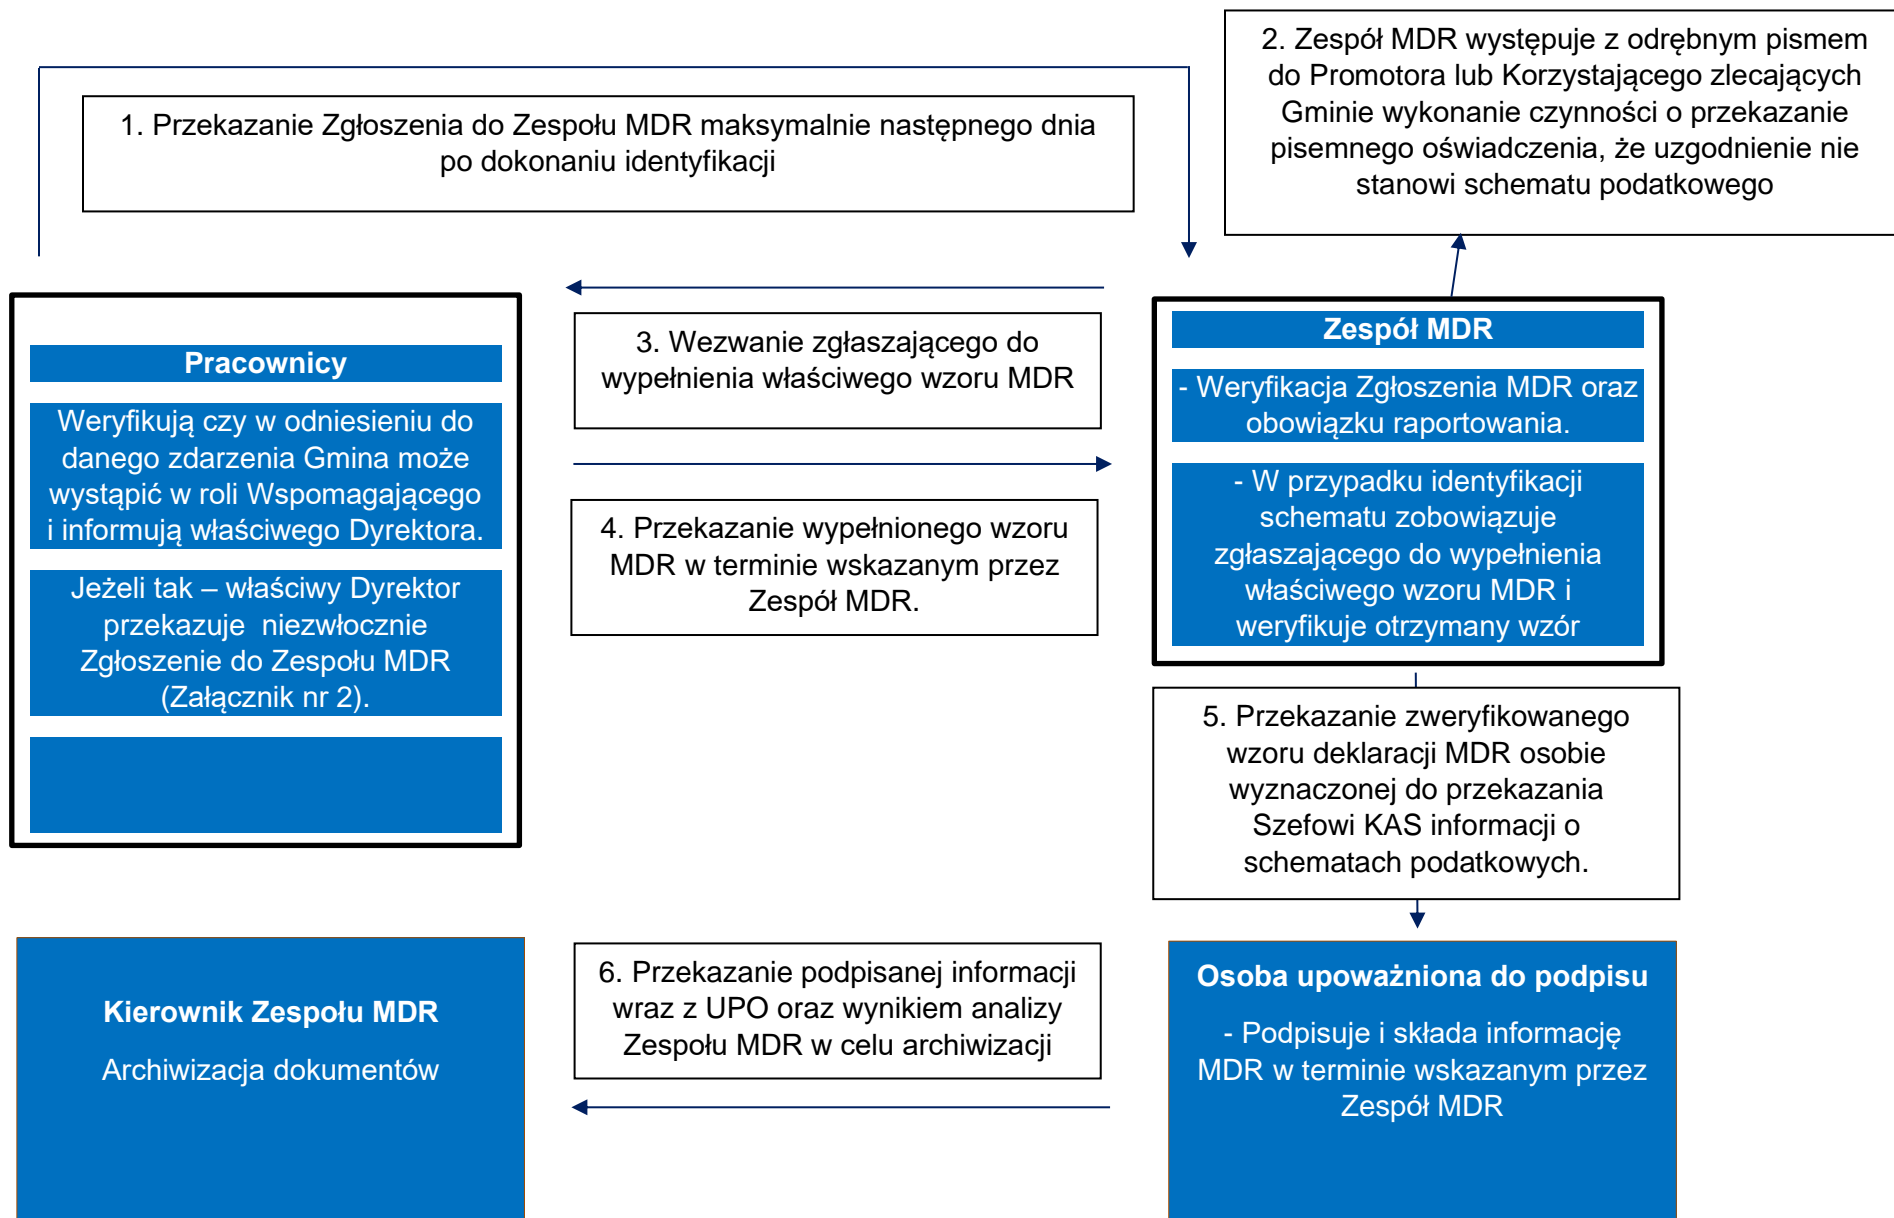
1. Przekazanie Zgłoszenia do Zespołu MDR maksymalnie następnego dnia po dokonaniu identyfikacji

2. Zespół MDR występuje z odrębnym pismem do Promotora lub Korzystającego zlecających Gminie wykonanie czynności o przekazanie pisemnego oświadczenia, że uzgodnienie nie stanowi schematu podatkowego

Pracownicy

Weryfikują czy w odniesieniu do danego zdarzenia Gmina może wystąpić w roli Wspomagającego i informują właściwego Dyrektora.

Jeżeli tak – właściwy Dyrektor przekazuje niezwłocznie Zgłoszenie do Zespołu MDR (Załącznik nr 2).

3. Wezwanie zgłaszającego do wypełnienia właściwego wzoru MDR

4. Przekazanie wypełnionego wzoru MDR w terminie wskazanym przez Zespół MDR.

Zespół MDR

- Weryfikacja Zgłoszenia MDR oraz obowiązku raportowania.

- W przypadku identyfikacji schematu zobowiązuje zgłaszającego do wypełnienia właściwego wzoru MDR i weryfikuje otrzymany wzór

5. Przekazanie zweryfikowanego wzoru deklaracji MDR osobie wyznaczonej do przekazania Szefowi KAS informacji o schematach podatkowych.

Kierownik Zespołu MDR

Archiwizacja dokumentów

6. Przekazanie podpisanej informacji wraz z UPO oraz wynikiem analizy Zespołu MDR w celu archiwizacji

Osoba upoważniona do podpisu

- Podpisuje i składa informację MDR w terminie wskazanym przez Zespół MDR